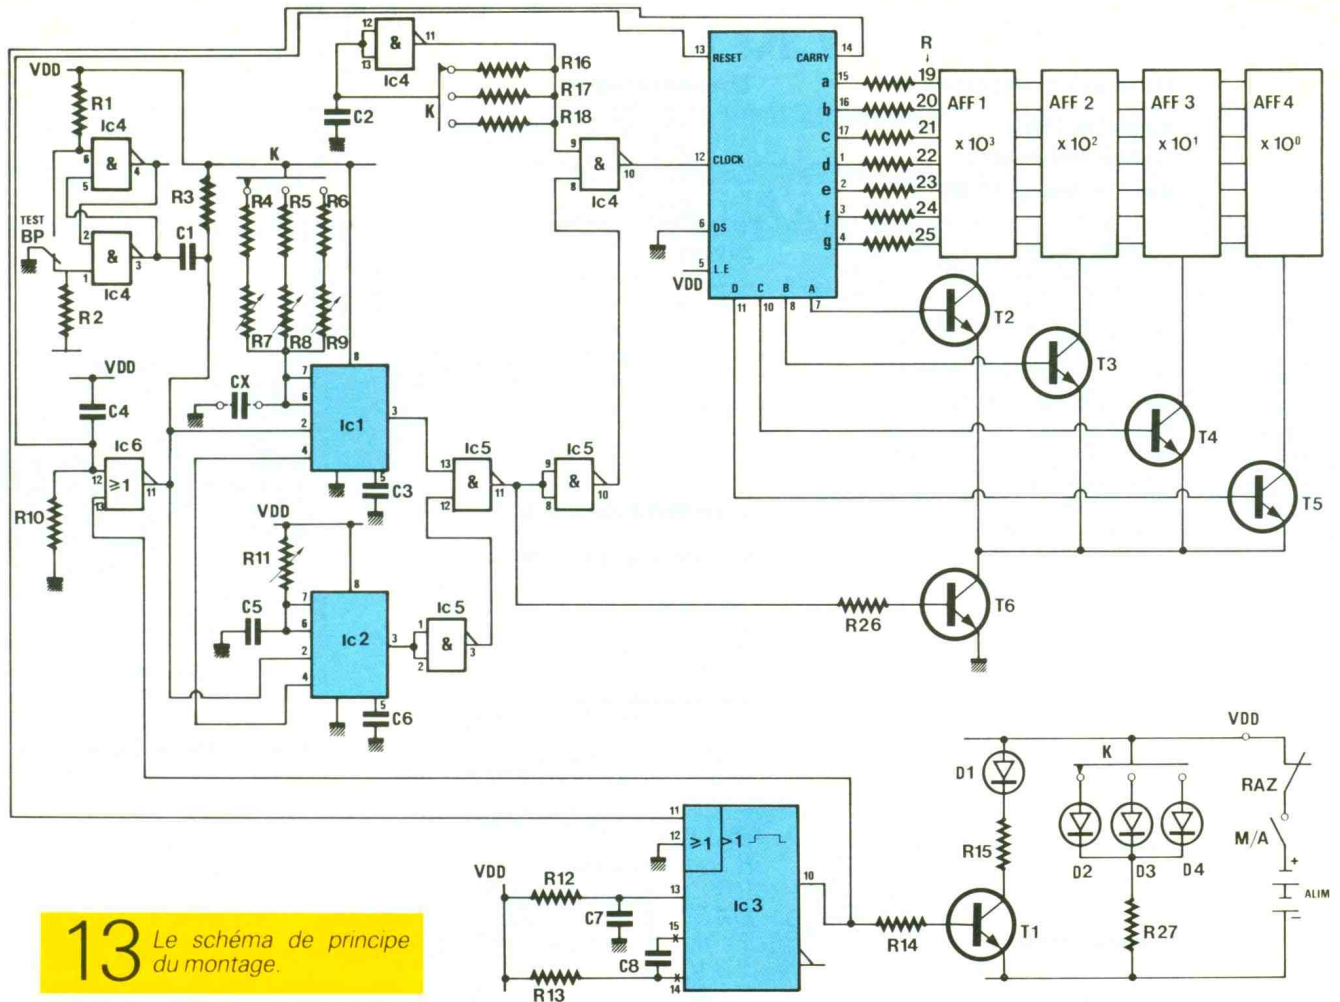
VDD
R1
Ic4
6 & 4
5
TEST
BP
2 & 3
1
Ic4
R2
R3
C1
K
R4 R5 R6
R7 R8 R9
12 & 11
13
Ic4
C2
K
R16
R17
R18
9 & 10
8
Ic4
13 RESET
CARRY 14
12 CLOCK
6 DS
5 L.E
VDD
D C B A
11 10 8 7
a 15
b 16
c 17
d 1
e 2
f 3
g 4
R
19
20
21
22
23
24
25
AFF 1
x $10^3$
AFF 2
x $10^2$
AFF 3
x $10^1$
AFF 4
x $10^0$
T2
T3
T4
T5
T6
R26
VDD
C4
Ic6
12 ≥1 11
13
R10
CX
7
6
2
4
8
Ic1
3
5
C3
Ic5
13 & 11
12
Ic5
9 & 10
8
VDD
R11
C5
7
6
2
4
8
Ic2
3
5
C6
Ic5
1 & 3
2
VDD
D1
K
R15
D2 D3 D4
RAZ
M/A
+
ALIM
R27
T1
R14
11
12 ≥1 >1
13
15
14
10
Ic 3
VDD
R12
C7
C8
R13
13 Le schéma de principe du montage.